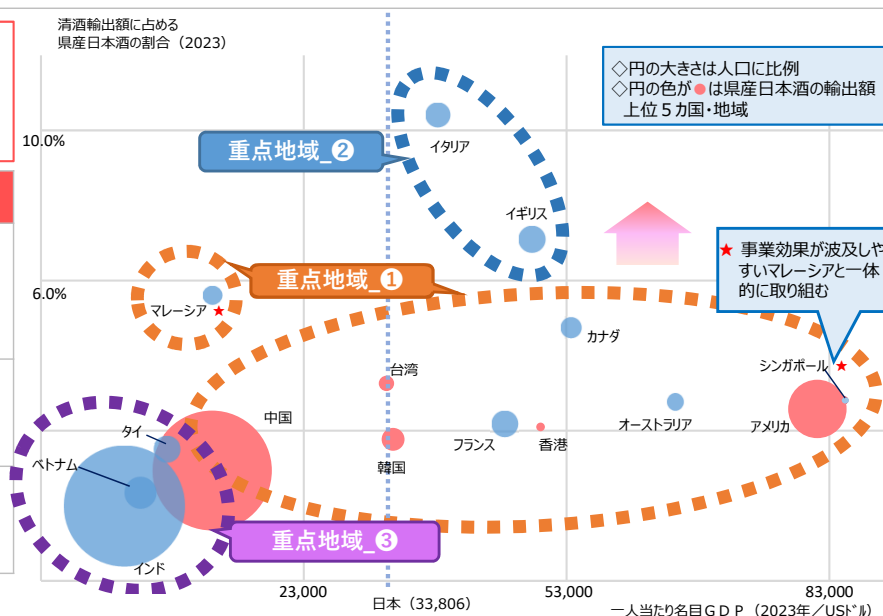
清酒輸出額に占める
県産日本酒の割合（2023）

◇円の大きさは人口に比例
◇円の色が●は県産日本酒の輸出額上位５カ国・地域

10.0%

重点地域_❷

イタリア

イギリス

★ 事業効果が波及しやすいマレーシアと一体的に取り組む

6.0%

重点地域_❶

マレーシア ★

カナダ

台湾

シンガポール ★

中国

タイ

フランス

香港

オーストラリア

アメリカ

ベトナム

韓国

重点地域_❸

インド

23,000

53,000

83,000

日本（33,806）

一人当たり名目ＧＤＰ（2023年／USドル）